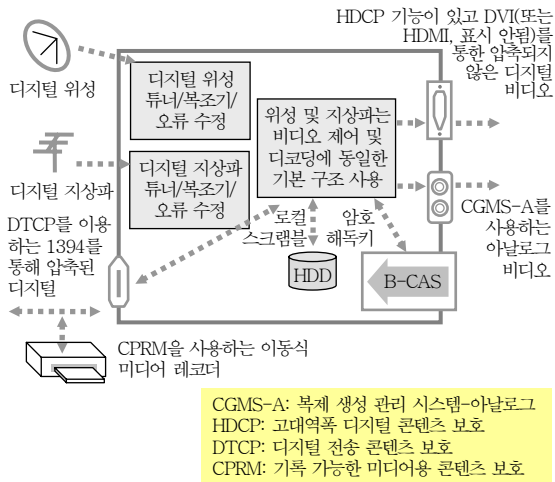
디지털 위성

디지털 지상파

DTCP를 이용하는 1394를 통해 압축된 디지털

HDCP 기능이 있고 DVI(또는 HDMI, 표시 안됨)를 통한 압축되지 않은 디지털 비디오

디지털 위성 튜너/복조기/오류 수정

디지털 지상파 튜너/복조기/오류 수정

위성 및 지상파는 비디오 제어 및 디코딩에 동일한 기본 구조 사용

CGMS-A를 사용하는 아날로그 비디오

로컬 스크램블

암호 해독키

HDD

B-CAS

CPRM을 사용하는 이동식 미디어 레코더

CGMS-A: 복제 생성 관리 시스템-아날로그
HDCP: 고대역폭 디지털 콘텐츠 보호
DTCP: 디지털 전송 콘텐츠 보호
CPRM: 기록 가능한 미디어용 콘텐츠 보호